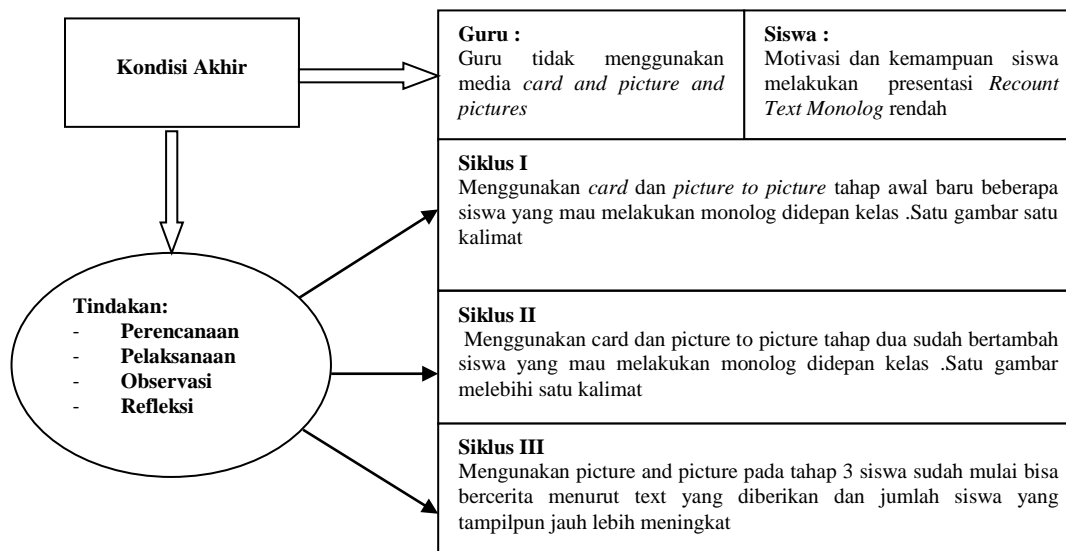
Kondisi Akhir

Guru :
Guru tidak menggunakan media *card and picture and pictures*

Siswa :
Motivasi dan kemampuan siswa melakukan presentasi *Recount Text Monolog* rendah

Tindakan:
- Perencanaan
- Pelaksanaan
- Observasi
- Refleksi

Siklus I
Menggunakan *card* dan *picture to picture* tahap awal baru beberapa siswa yang mau melakukan monolog didepan kelas .Satu gambar satu kalimat

Siklus II
Menggunakan card dan picture to picture tahap dua sudah bertambah siswa yang mau melakukan monolog didepan kelas .Satu gambar melebihi satu kalimat

Siklus III
Mengunakan picture and picture pada tahap 3 siswa sudah mulai bisa bercerita menurut text yang diberikan dan jumlah siswa yang tampilpun jauh lebih meningkat